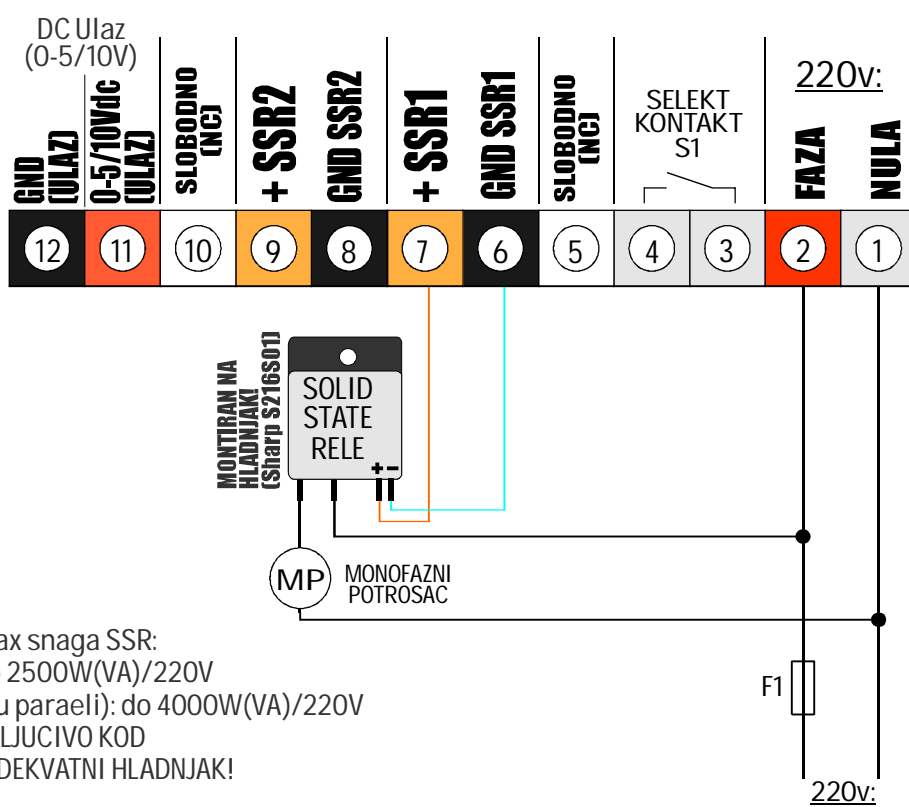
DC Ulaz (0-5/10V)

GND (ULAZ)

0-5/10Vdc (ULAZ)

SLOBODNO (NC)

+ SSR2

GND SSR2

+ SSR1

GND SSR1

SLOBODNO (NC)

SELEKT KONTAKT S1

220v:

FAZA

NULA

12 11 10 9 8 7 6 5 4 3 2 1

MONTIRAN NA HLADNJAK! (Sharp S216S01)

SOLID STATE RELE

+ -

MP

MONOFAZNI POTROSAC

ax snaga SSR:
2500W(VA)/220V
u paraeli): do 4000W(VA)/220V
LJUCIVO KOD
DEKVATNI HLADNJAK!

F1

220v: